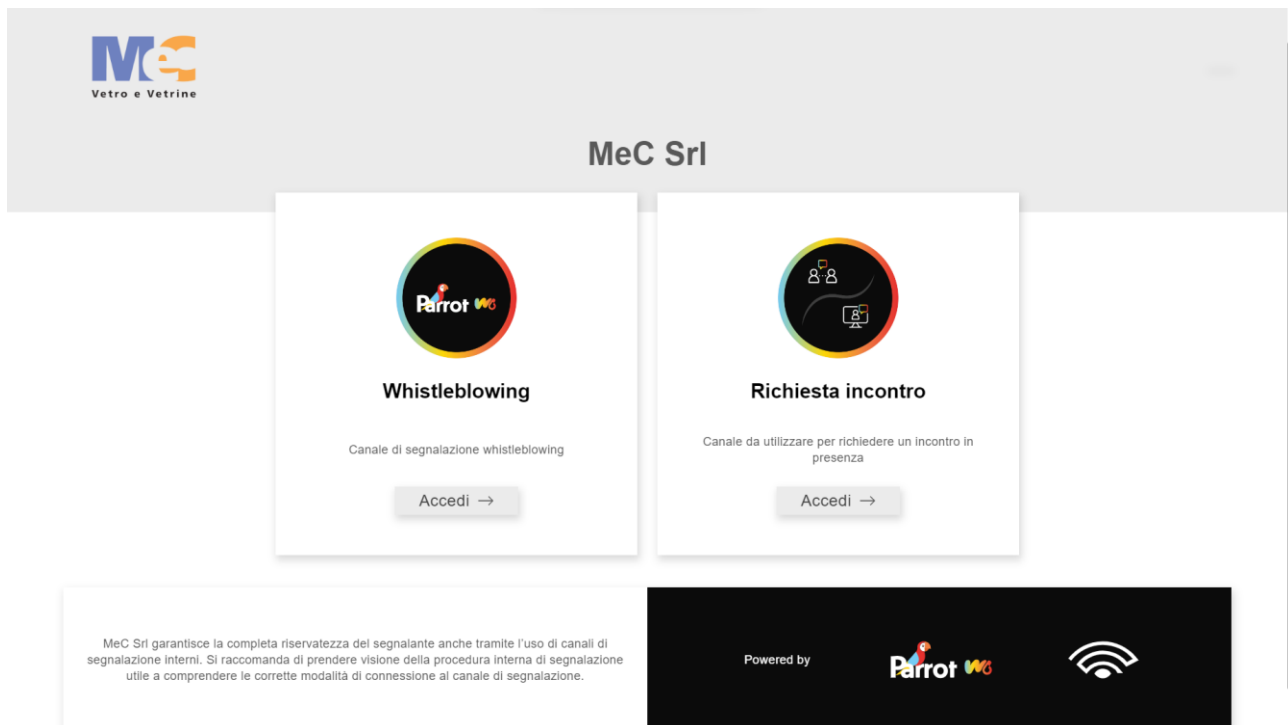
MeC
Vetro e Vetrine

MeC Srl

Parrot WB

Whistleblowing

Canale di segnalazione whistleblowing

Accedi →

Richiesta incontro

Canale da utilizzare per richiedere un incontro in presenza

Accedi →

MeC Srl garantisce la completa riservatezza del segnalante anche tramite l'uso di canali di segnalazione interni. Si raccomanda di prendere visione della procedura interna di segnalazione utile a comprendere le corrette modalità di connessione al canale di segnalazione.

Powered by

Parrot WB